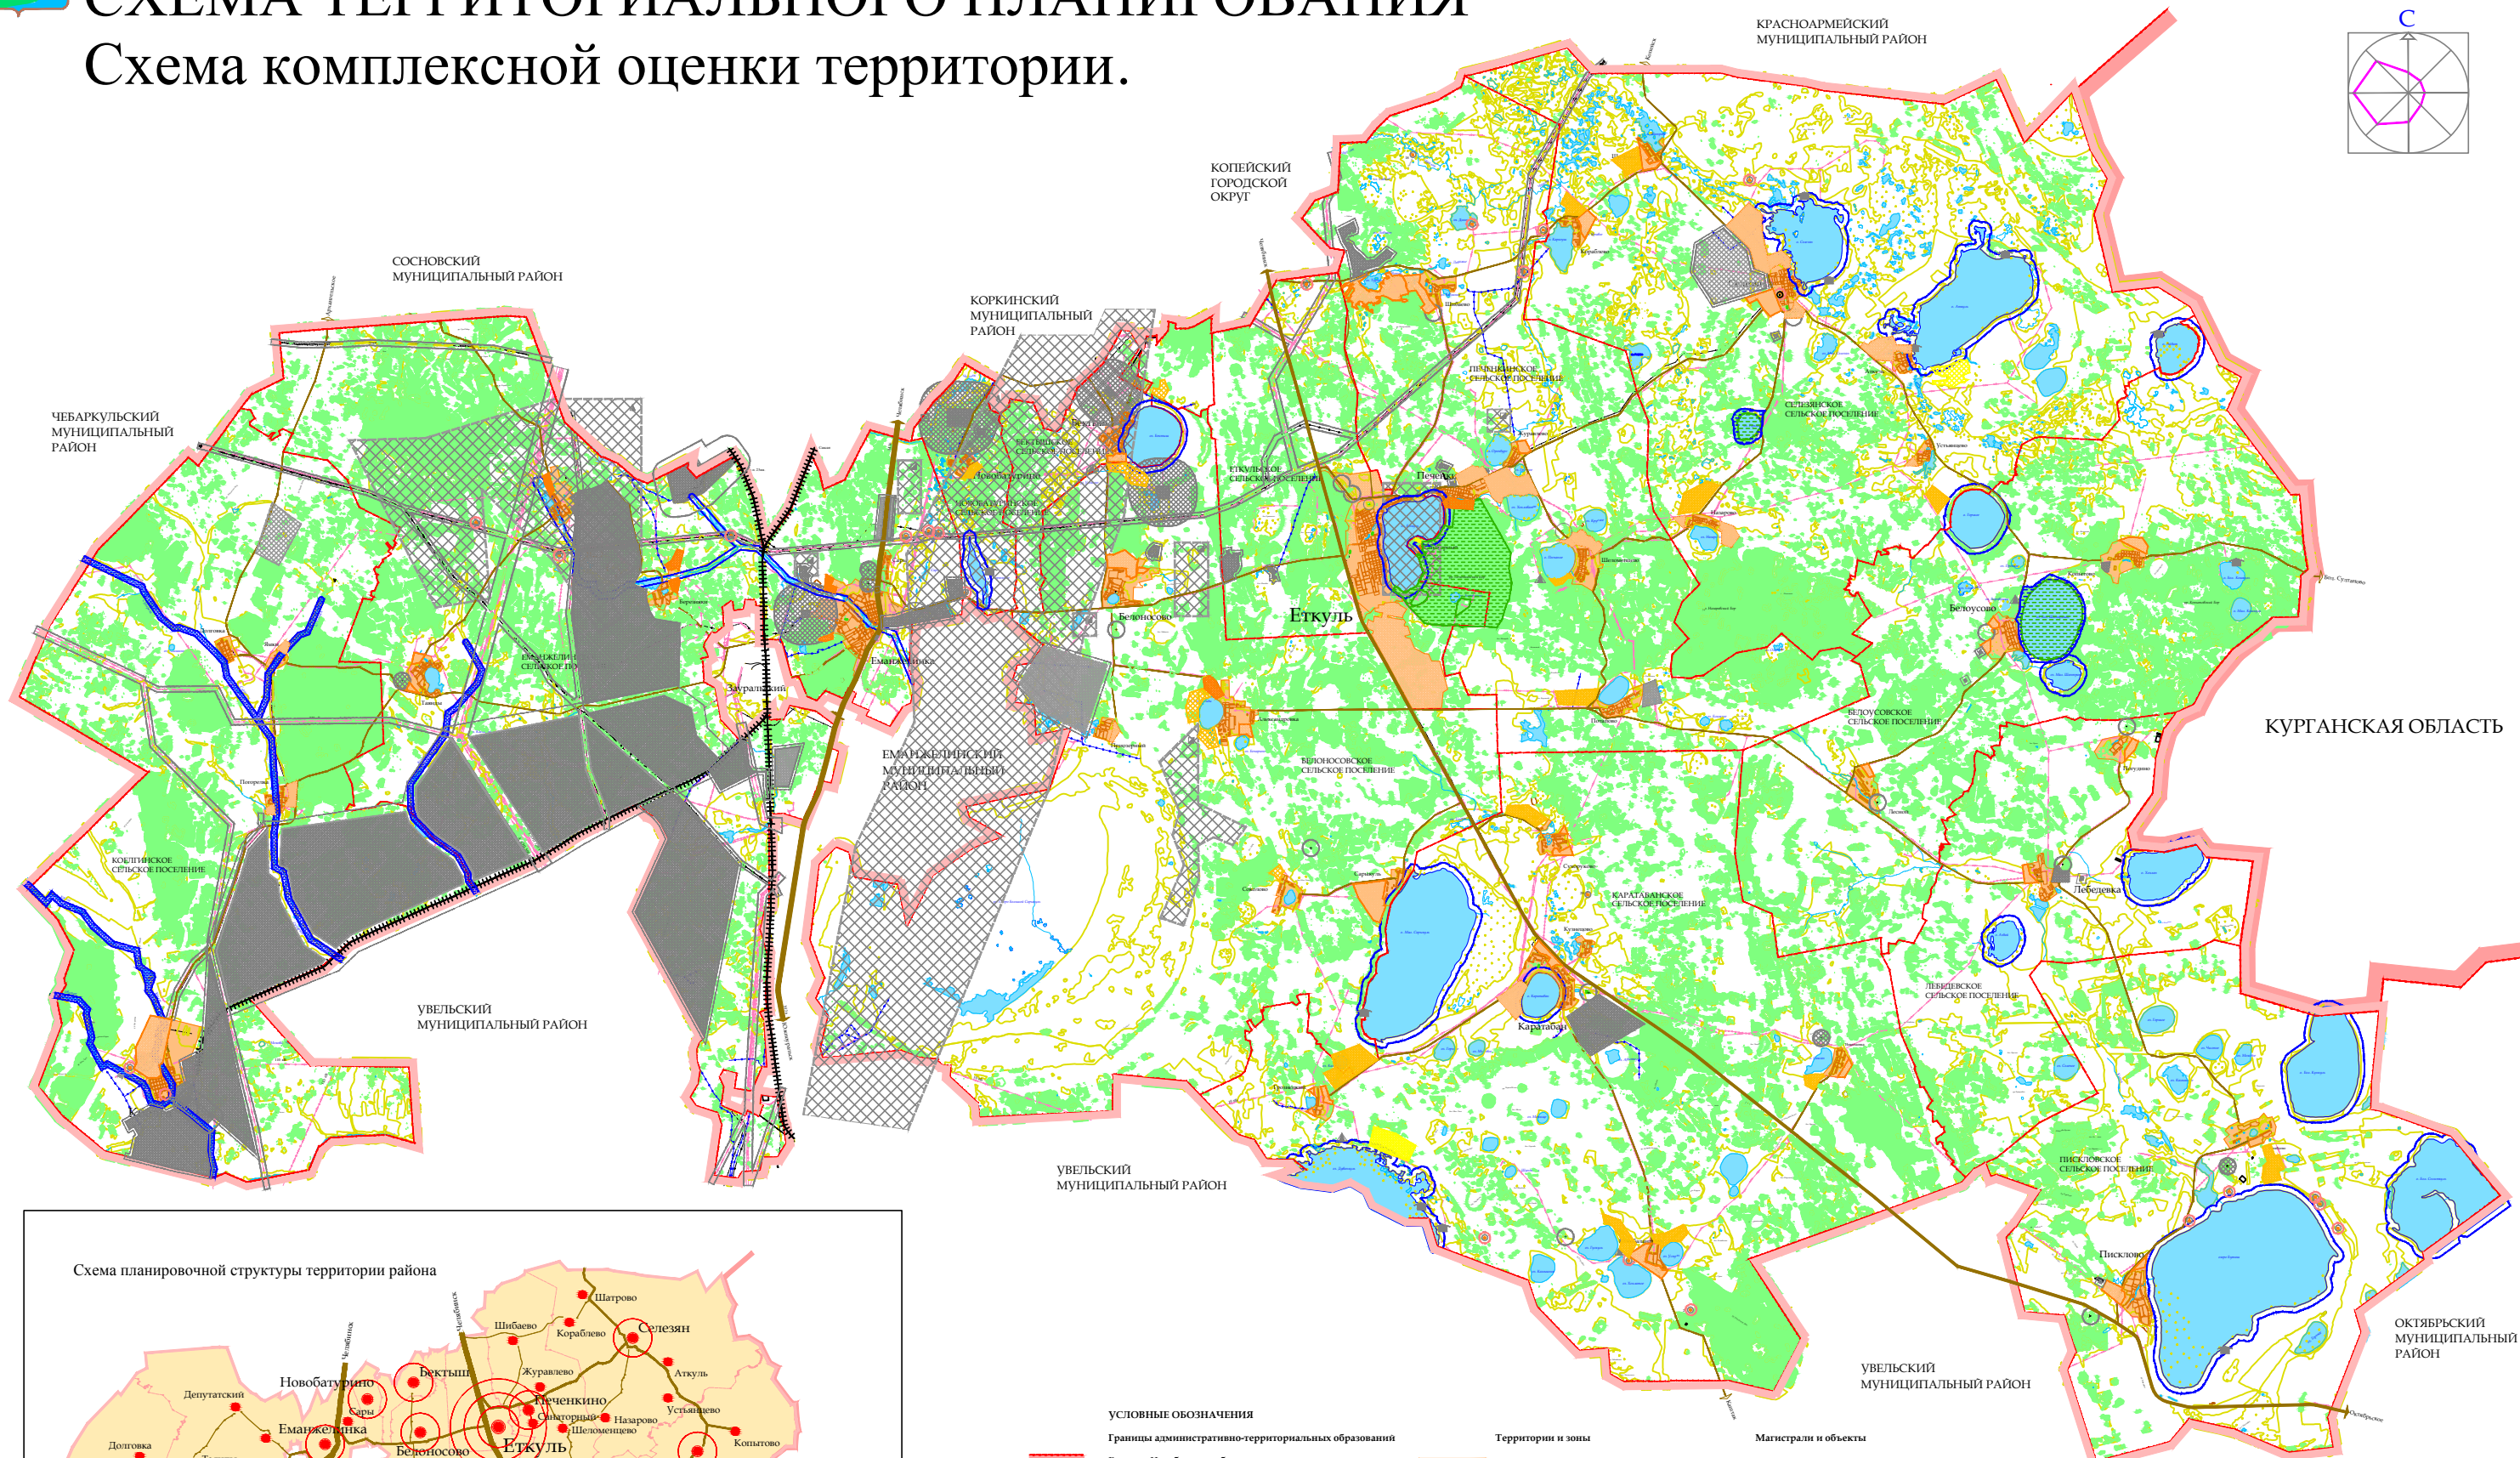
СХЕМА ТЕРРИТОРИАЛЬНОГО ПЛАНИРОВАНИЯ
Схема комплексной оценки территории.

С

КРАСНОАРМЕЙСКИЙ МУНИЦИПАЛЬНЫЙ РАЙОН

КОПЕЙСКИЙ ГОРОДСКОЙ ОКРУГ

СОСНОВСКИЙ МУНИЦИПАЛЬНЫЙ РАЙОН

КОРКИНСКИЙ МУНИЦИПАЛЬНЫЙ РАЙОН

ЧЕБАРКУЛЬСКИЙ МУНИЦИПАЛЬНЫЙ РАЙОН

ПЕЧЕНКИНСКОЕ СЕЛЬСКОЕ ПОСЕЛЕНИЕ

СЕЛЕЗЯНСКОЕ СЕЛЬСКОЕ ПОСЕЛЕНИЕ

БЕКТЫШСКОЕ СЕЛЬСКОЕ ПОСЕЛЕНИЕ

ЕТКУЛЬСКОЕ СЕЛЬСКОЕ ПОСЕЛЕНИЕ

НОВОБАТУРИНСКОЕ СЕЛЬСКОЕ ПОСЕЛЕНИЕ

Новобатурино

Печенкино

Еткуль

Белоносово

Белоусово

ЕМАНЖЕЛИНСКОЕ СЕЛЬСКОЕ ПОСЕЛЕНИЕ

Еманжелинка

Зауральский

ЕМАНЖЕЛИНСКИЙ МУНИЦИПАЛЬНЫЙ РАЙОН

БЕЛОУСОВСКОЕ СЕЛЬСКОЕ ПОСЕЛЕНИЕ

КУРГАНСКАЯ ОБЛАСТЬ

БЕЛОНОСОВСКОЕ СЕЛЬСКОЕ ПОСЕЛЕНИЕ

КОЕЛГИНСКОЕ СЕЛЬСКОЕ ПОСЕЛЕНИЕ

КАРАТАБАНСКОЕ СЕЛЬСКОЕ ПОСЕЛЕНИЕ

Лебедевка

ЛЕБЕДЕВСКОЕ СЕЛЬСКОЕ ПОСЕЛЕНИЕ

УВЕЛЬСКИЙ МУНИЦИПАЛЬНЫЙ РАЙОН

Каратабан

УВЕЛЬСКИЙ МУНИЦИПАЛЬНЫЙ РАЙОН

ПИСКЛОВСКОЕ СЕЛЬСКОЕ ПОСЕЛЕНИЕ

Писклово

ОКТЯБРЬСКИЙ МУНИЦИПАЛЬНЫЙ РАЙОН

УВЕЛЬСКИЙ МУНИЦИПАЛЬНЫЙ РАЙОН

Схема планировочной структуры территории района

Шатрово
Шибаево
Кораблево
Селезян
Челябинск
Челябинск
Новобатурино
Бектыш
Журавлево
Аткуль
Депутатский
Сары
Печенкино
Санаторный
Назарово
Устьянцево
Еманжелинка
Шеломенцево
Долговка
Белоносово
Еткуль
Копытово

УСЛОВНЫЕ ОБОЗНАЧЕНИЯ
Границы административно-территориальных образований
Территории и зоны
Магистрали и объекты